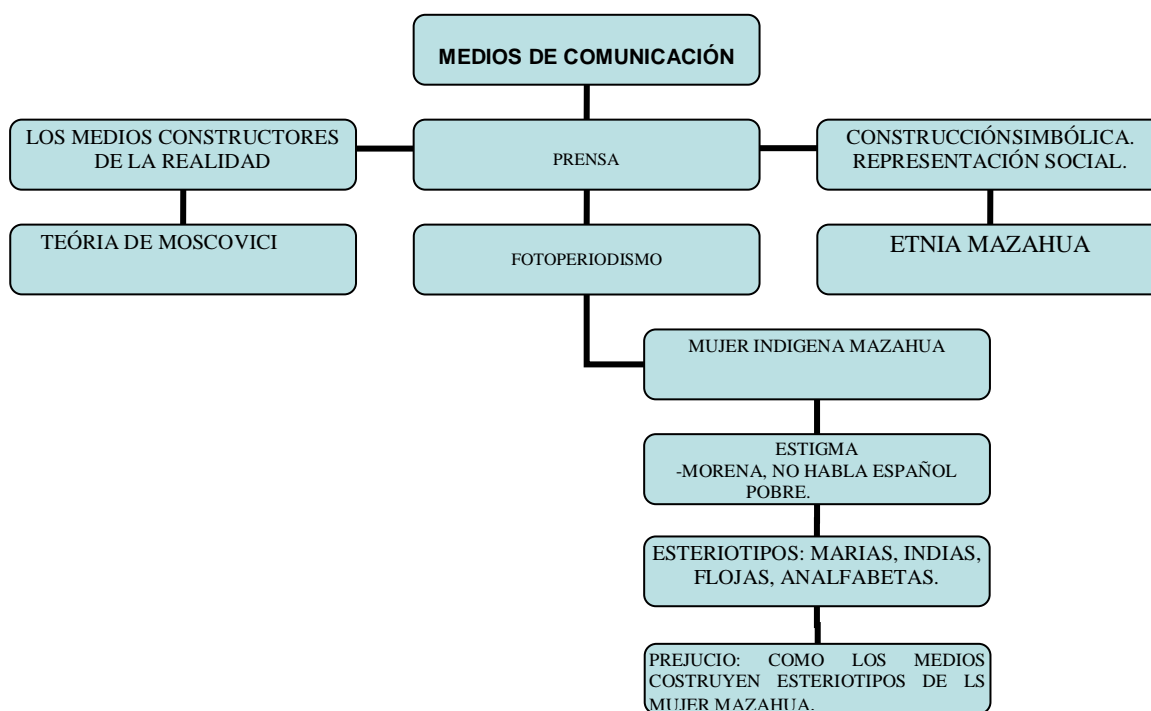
MEDIOS DE COMUNICACIÓN

LOS MEDIOS CONSTRUCTORES DE LA REALIDAD

PRENSA

CONSTRUCCIÓNSIMBÓLICA. REPRESENTACIÓN SOCIAL.

TEÓRIA DE MOSCOVICI

FOTOPERIODISMO

ETNIA MAZAHUA

MUJER INDIGENA MAZAHUA

ESTIGMA
-MORENA, NO HABLA ESPAÑOL
POBRE.

ESTERIOTIPOS: MARIAS, INDIAS, FLOJAS, ANALFABETAS.

PREJUCIO: COMO LOS MEDIOS COSTRUYEN ESTERIOTIPOS DE LS MUJER MAZAHUA.